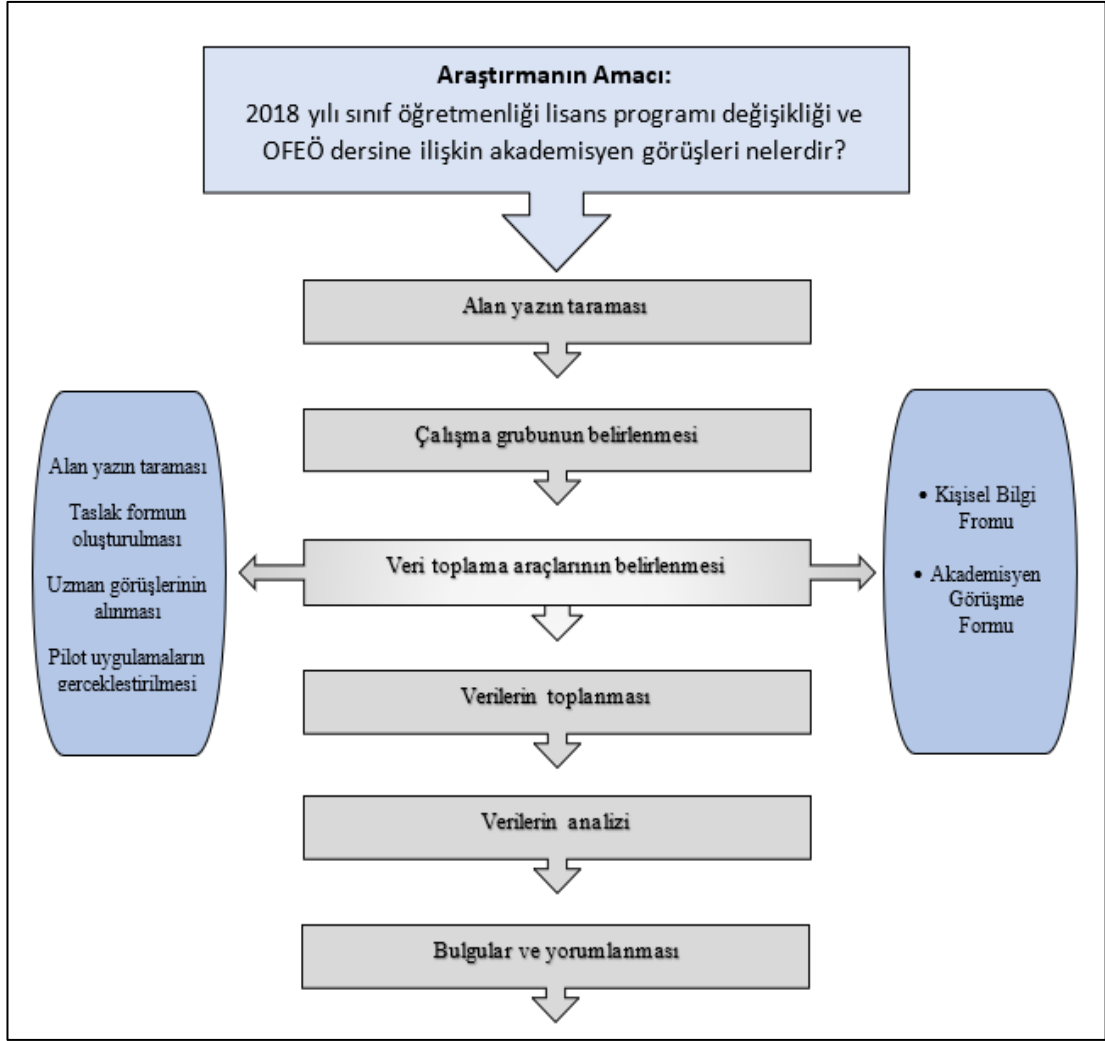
**Araştırmanın Amacı:**
2018 yılı sınıf öğretmenliği lisans programı değişikliği ve OFEÖ dersine ilişkin akademisyen görüşleri nelerdir?

Alan yazın taraması

Çalışma grubunun belirlenmesi

Alan yazın taraması

Taslak formun oluşturulması

Uzman görüşlerinin alınması

Pilot uygulamaların gerceklestirilmesi

Veri toplama araçlarının belirlenmesi

• Kişisel Bilgi Fromu

• Akademisyen Görüşme Formu

Verilerin toplanması

Verilerin analizi

Bulgular ve yorumlanması